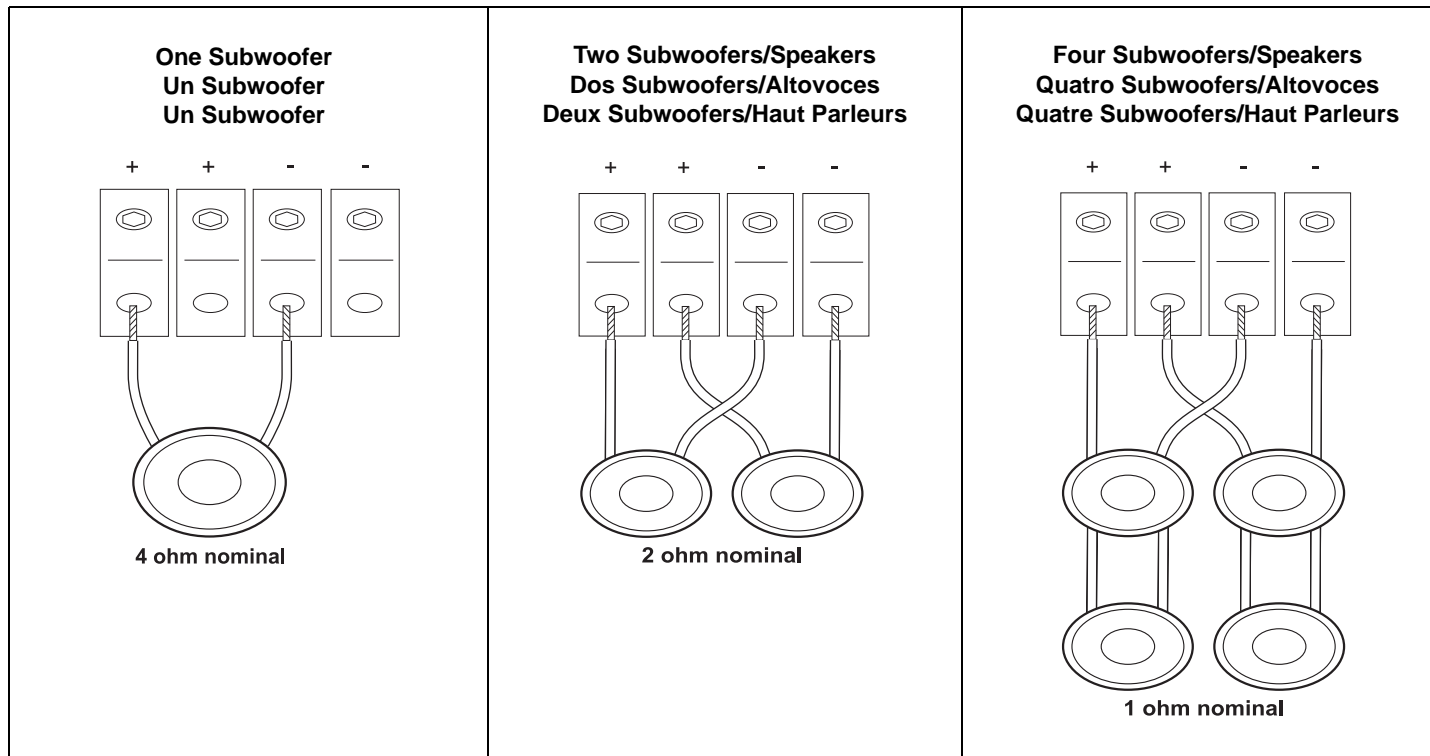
One Subwoofer
Un Subwoofer
Un Subwoofer

+ + - -

4 ohm nominal

Two Subwoofers/Speakers
Dos Subwoofers/Altovoces
Deux Subwoofers/Haut Parleurs

+ + - -

2 ohm nominal

Four Subwoofers/Speakers
Quatro Subwoofers/Altovoces
Quatre Subwoofers/Haut Parleurs

+ + - -

1 ohm nominal